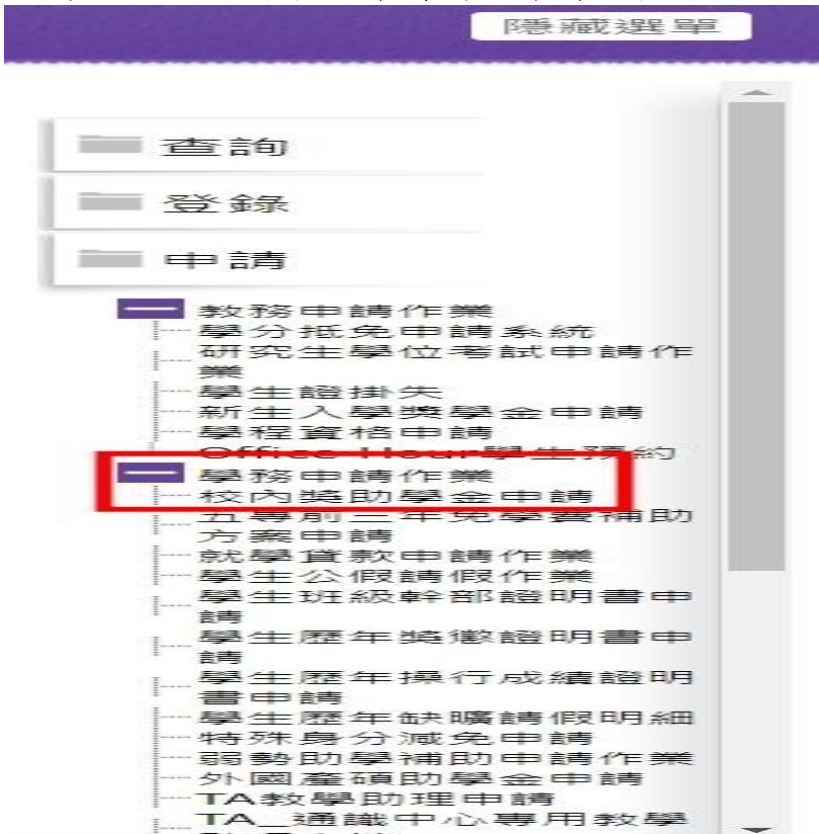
隱藏選單

查詢

登錄

申請

教務申請作業
學分抵免申請系統
研究生學位考試申請作業
學生證掛失
新生入學獎學金申請
學程資格申請
Office Hour學生預約
學務申請作業
校內獎助學金申請
五專前三年免學費補助方案申請
就學貸款申請作業
學生公假請假作業
學生班級幹部證明書申請
學生歷年獎懲證明書申請
學生歷年操行成績證明書申請
學生歷年缺曠請假明細
特殊身分減免申請
弱勢助學補助申請作業
外國產碩助學金申請
TA教學助理申請
TA_通識中心專用教學
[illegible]